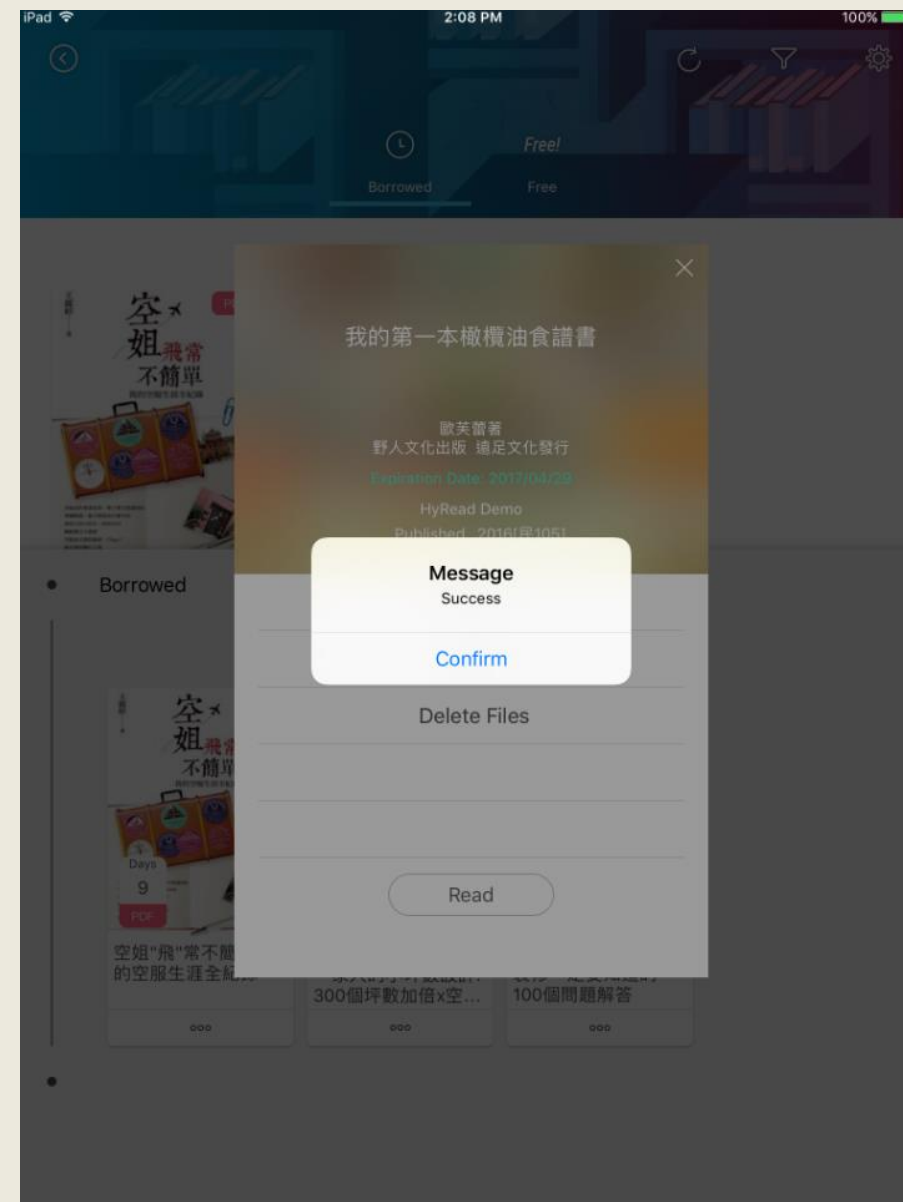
iPad
2:08 PM
100%

Free!
Borrowed
Free

空姐飛常不簡單

我的第一本橄欖油食譜書

歐芙蕾著
野人文化出版 遠足文化發行
Expiration Date: 2017/04/29
HyRead Demo
Published: 2016[民105]

Message
Success
Confirm

Borrowed

Delete Files

Read

空姐飛常不簡單
Days
9
PDF
空姐"飛"常不簡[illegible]的空服生涯全紀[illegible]

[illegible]300個坪數加倍x空...

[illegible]100個問題解答

ooo
ooo
ooo